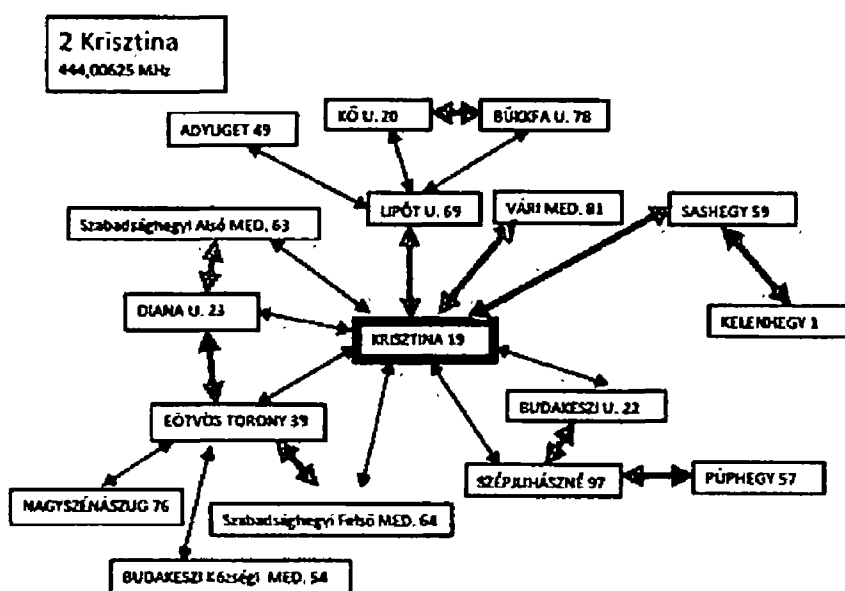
2 Krisztina
444,00625 MHz

KŐ U. 20

BÜKKFA U. 78

ADYLIGET 49

LIPÓT U. 69

VÁRI MED. 81

SASHEGY 59

Szabadsághegyi Alsó MED. 63

DIANA U. 23

KRISZTINA 19

KELENHEGY 1

EÖTVÖS TORONY 39

BUDAKESZI U. 22

SZÉPJUHÁSZNÉ 97

PÚPHEGY 57

NAGYSZÉNÁSZUG 76

Szabadsághegyi Felső MED. 64

BUDAKESZI Községi MED. 54